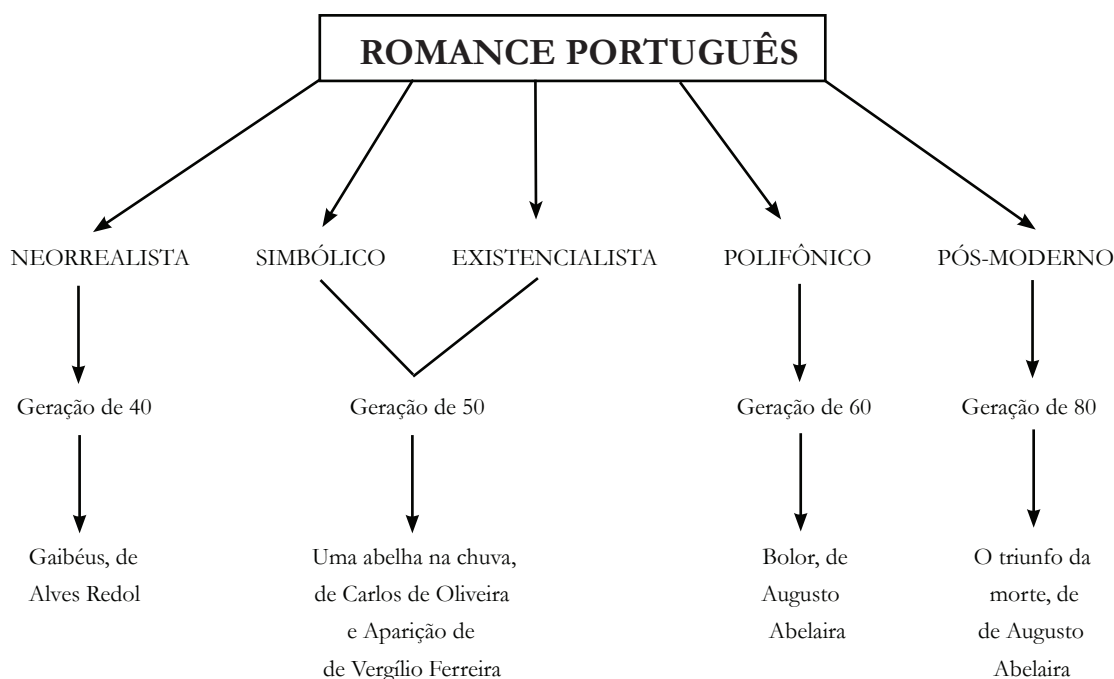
ROMANCE PORTUGUÊS

NEORREALISTA

Geração de 40

Gaibéus, de Alves Redol

SIMBÓLICO

EXISTENCIALISTA

Geração de 50

Uma abelha na chuva, de Carlos de Oliveira e Aparição de de Vergílio Ferreira

POLIFÔNICO

Geração de 60

Bolor, de Augusto Abelaira

PÓS-MODERNO

Geração de 80

O triunfo da morte, de de Augusto Abelaira